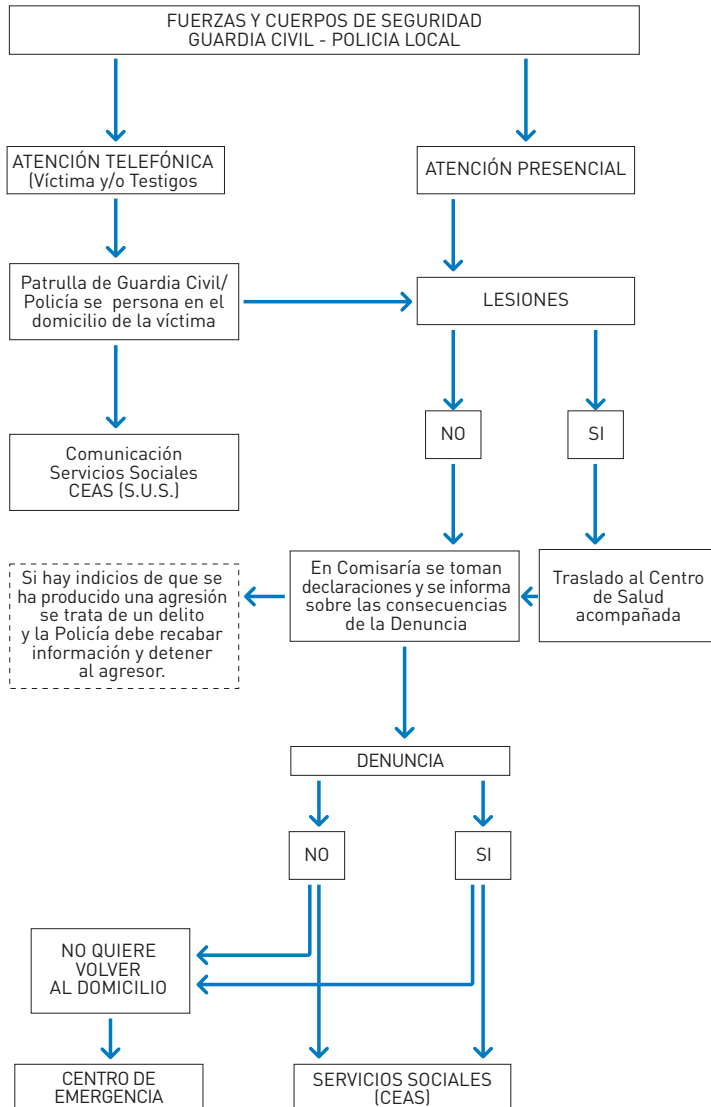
FUERZAS Y CUERPOS DE SEGURIDAD
GUARDIA CIVIL - POLICIA LOCAL

ATENCIÓN TELEFÓNICA
(Víctima y/o Testigos

ATENCIÓN PRESENCIAL

Patrulla de Guardia Civil/ Policía se persona en el domicilio de la víctima

LESIONES

Comunicación
Servicios Sociales
CEAS (S.U.S.)

NO

SI

Si hay indicios de que se ha producido una agresión se trata de un delito y la Policía debe recabar información y detener al agresor.

En Comisaría se toman declaraciones y se informa sobre las consecuencias de la Denuncia

Traslado al Centro de Salud acompañada

DENUNCIA

NO

SI

NO QUIERE
VOLVER
AL DOMICILIO

CENTRO DE
EMERGENCIA

SERVICIOS SOCIALES
(CEAS)